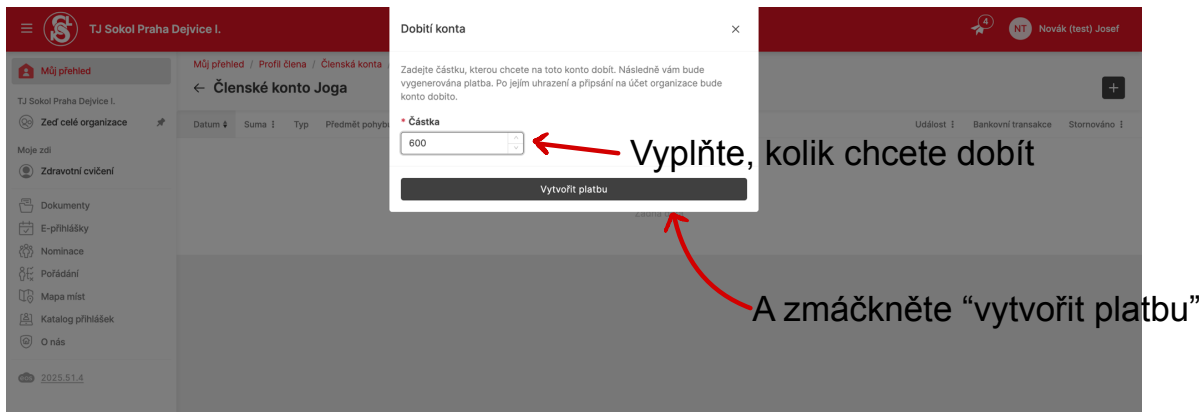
TJ Sokol Praha Dejvice I.

4

NT Novák (test) Josef

Můj přehled

TJ Sokol Praha Dejvice I.

Zeď celé organizace

Moje zdi

Zdravotní cvičení

Dokumenty

E-přihlášky

Nominace

Pořádání

Mapa míst

Katalog přihlášek

O nás

2025.51.4

Můj přehled / Profil člena / Členská konta

← Členské konto Joga

Datum Suma Typ Předmět pohybu

Událost Bankovní transakce Stornováno

Dobití konta

Zadejte částku, kterou chcete na toto konto dobít. Následně vám bude vygenerována platba. Po jejím uhrazení a připsání na účet organizace bude konto dobito.

* Částka

600

Vytvořit platbu

Vyplňte, kolik chcete dobít

A zmáčkněte “vytvořit platbu”